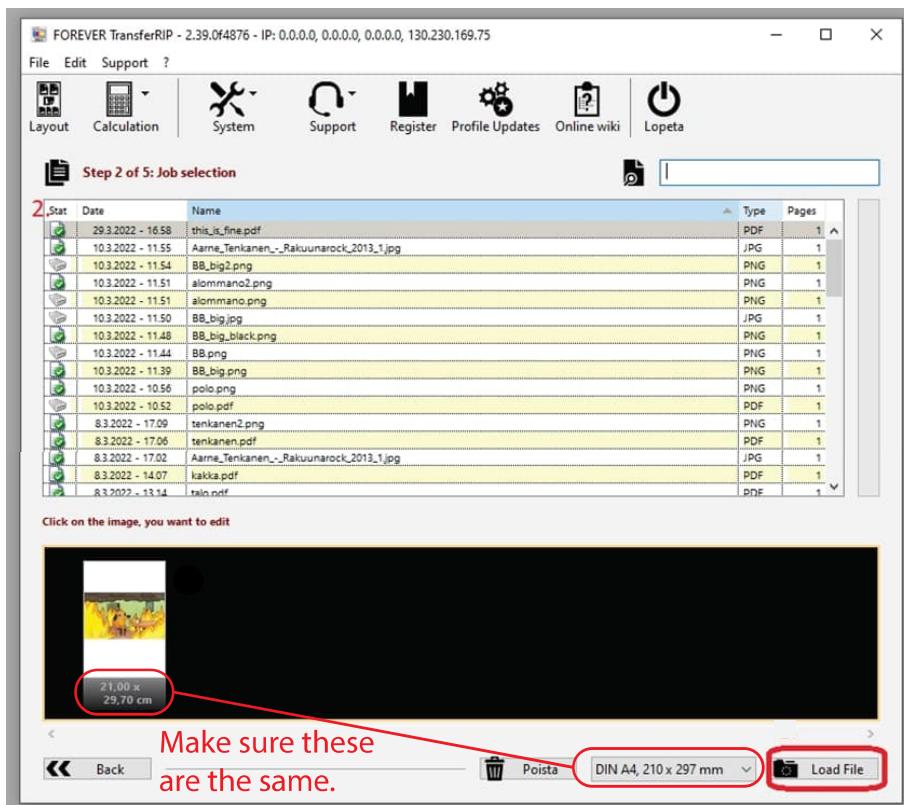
FOREVER TransferRIP - 2.39.0f4876 - IP: 0.0.0.0, 0.0.0.0, 0.0.0.0, 130.230.169.75

File Edit Support ?

Layout Calculation System Support Register Profile Updates Online wiki Lopeta

Step 2 of 5: Job selection

2

| Stat | Date | Name | Type | Pages |
|---|---|---|---|---|
| | 29.3.2022 - 16.58 | this_is_fine.pdf | PDF | 1 |
| | 10.3.2022 - 11.55 | Aarne_Tenkanen_-_Rakuunarock_2013_1.jpg | JPG | 1 |
| | 10.3.2022 - 11.54 | BB_big2.png | PNG | 1 |
| | 10.3.2022 - 11.51 | alommano2.png | PNG | 1 |
| | 10.3.2022 - 11.51 | alommano.png | PNG | 1 |
| | 10.3.2022 - 11.50 | BB_big.jpg | JPG | 1 |
| | 10.3.2022 - 11.48 | BB_big_black.png | PNG | 1 |
| | 10.3.2022 - 11.44 | BB.png | PNG | 1 |
| | 10.3.2022 - 11.39 | BB_big.png | PNG | 1 |
| | 10.3.2022 - 10.56 | polo.png | PNG | 1 |
| | 10.3.2022 - 10.52 | polo.pdf | PDF | 1 |
| | 8.3.2022 - 17.09 | tenkanen2.png | PNG | 1 |
| | 8.3.2022 - 17.06 | tenkanen.pdf | PDF | 1 |
| | 8.3.2022 - 17.02 | Aarne_Tenkanen_-_Rakuunarock_2013_1.jpg | JPG | 1 |
| | 8.3.2022 - 14.07 | kakka.pdf | PDF | 1 |
| | 8.3.2022 - 13.14 | talo.pdf | PDF | 1 |

Click on the image, you want to edit

21,00 x
29,70 cm

Make sure these are the same.

Back Poista DIN A4, 210 x 297 mm Load File